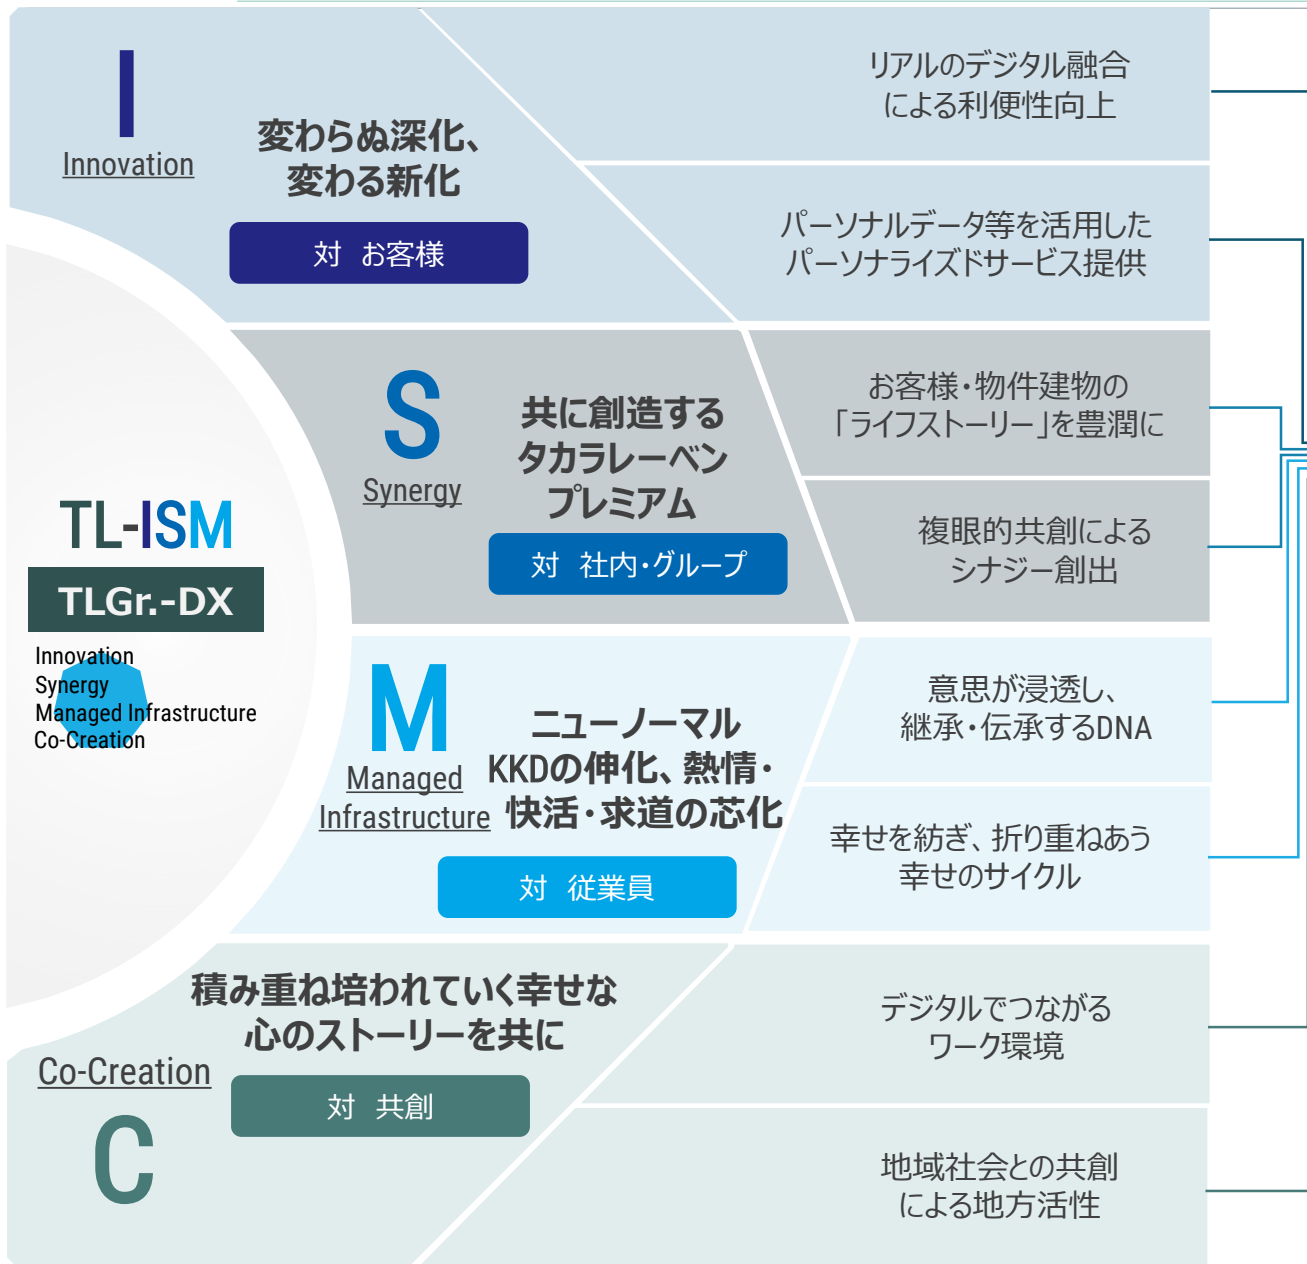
I
Innovation

変わらぬ深化、
変わる新化

対　お客様

リアルのデジタル融合
による利便性向上

パーソナルデータ等を活用した
パーソナライズドサービス提供

TL-ISM

TLGr.-DX

Innovation
Synergy
Managed Infrastructure
Co-Creation

S
Synergy

共に創造する
タカラレーベン
プレミアム

対　社内・グループ

お客様・物件建物の
「ライフストーリー」を豊潤に

複眼的共創による
シナジー創出

M
Managed
Infrastructure

ニューノーマル
KKDの伸化、熱情・
快活・求道の芯化

対　従業員

意思が浸透し、
継承・伝承するDNA

幸せを紡ぎ、折り重ねあう
幸せのサイクル

積み重ね培われていく幸せな
心のストーリーを共に

Co-Creation
C

対　共創

デジタルでつながる
ワーク環境

地域社会との共創
による地方活性